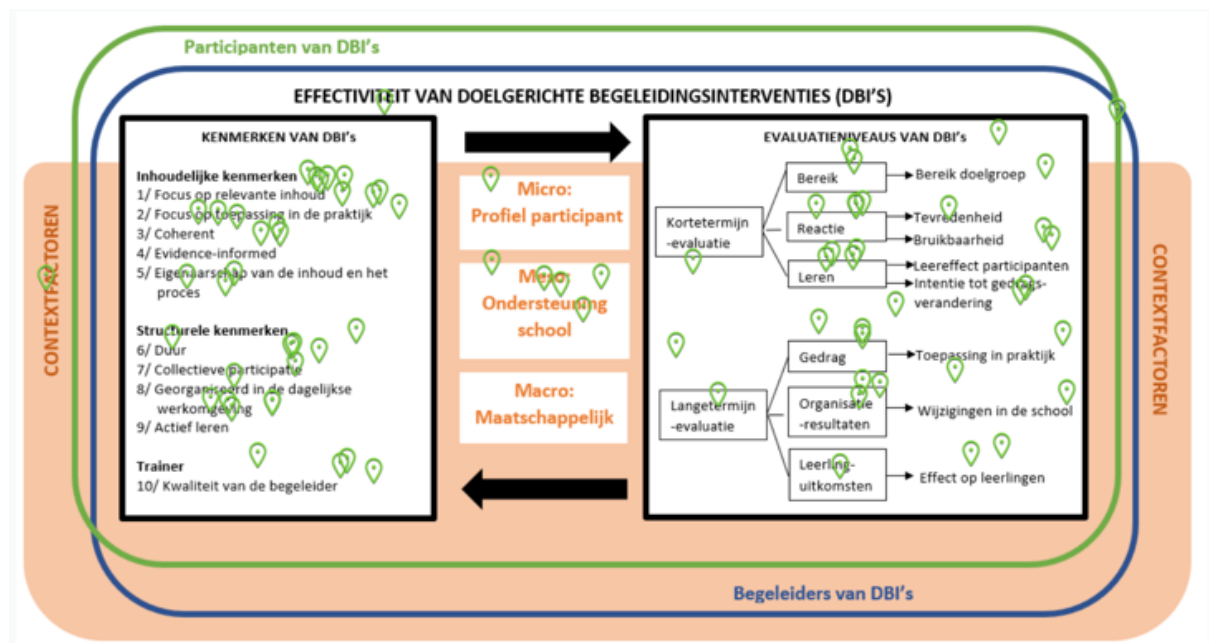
Participanten van DBI's

EFFECTIVITEIT VAN DOELGERICHTE BEGELEIDINGSINTERVENTIES (DBI'S)

KENMERKEN VAN DBI's

Inhoudelijke kenmerken
1/ Focus op relevante inhoud
2/ Focus op toepassing in de praktijk
3/ Coherent
4/ Evidence-informed
5/ Eigenaarschap van de inhoud en het proces

Structurele kenmerken
6/ Duur
7/ Collectieve participatie
8/ Georganiseerd in de dagelijkse werkomgeving
9/ Actief leren

Trainer
10/ Kwaliteit van de begeleider

Micro:
Profiel participant

Meso:
Ondersteuning school

Macro:
Maatschappelijk

EVALUATIENIVEAUS VAN DBI's

Kortetermijn-evaluatie

Bereik → Bereik doelgroep
Reactie → Tevredenheid → Bruikbaarheid
Leren → Leereffect participanten → Intentie tot gedragsverandering

Langetermijn-evaluatie

Gedrag → Toepassing in praktijk
Organisatie-resultaten → Wijzigingen in de school
Leerling-uitkomsten → Effect op leerlingen

CONTEXTFACTOREN

CONTEXTFACTOREN

Begeleiders van DBI's